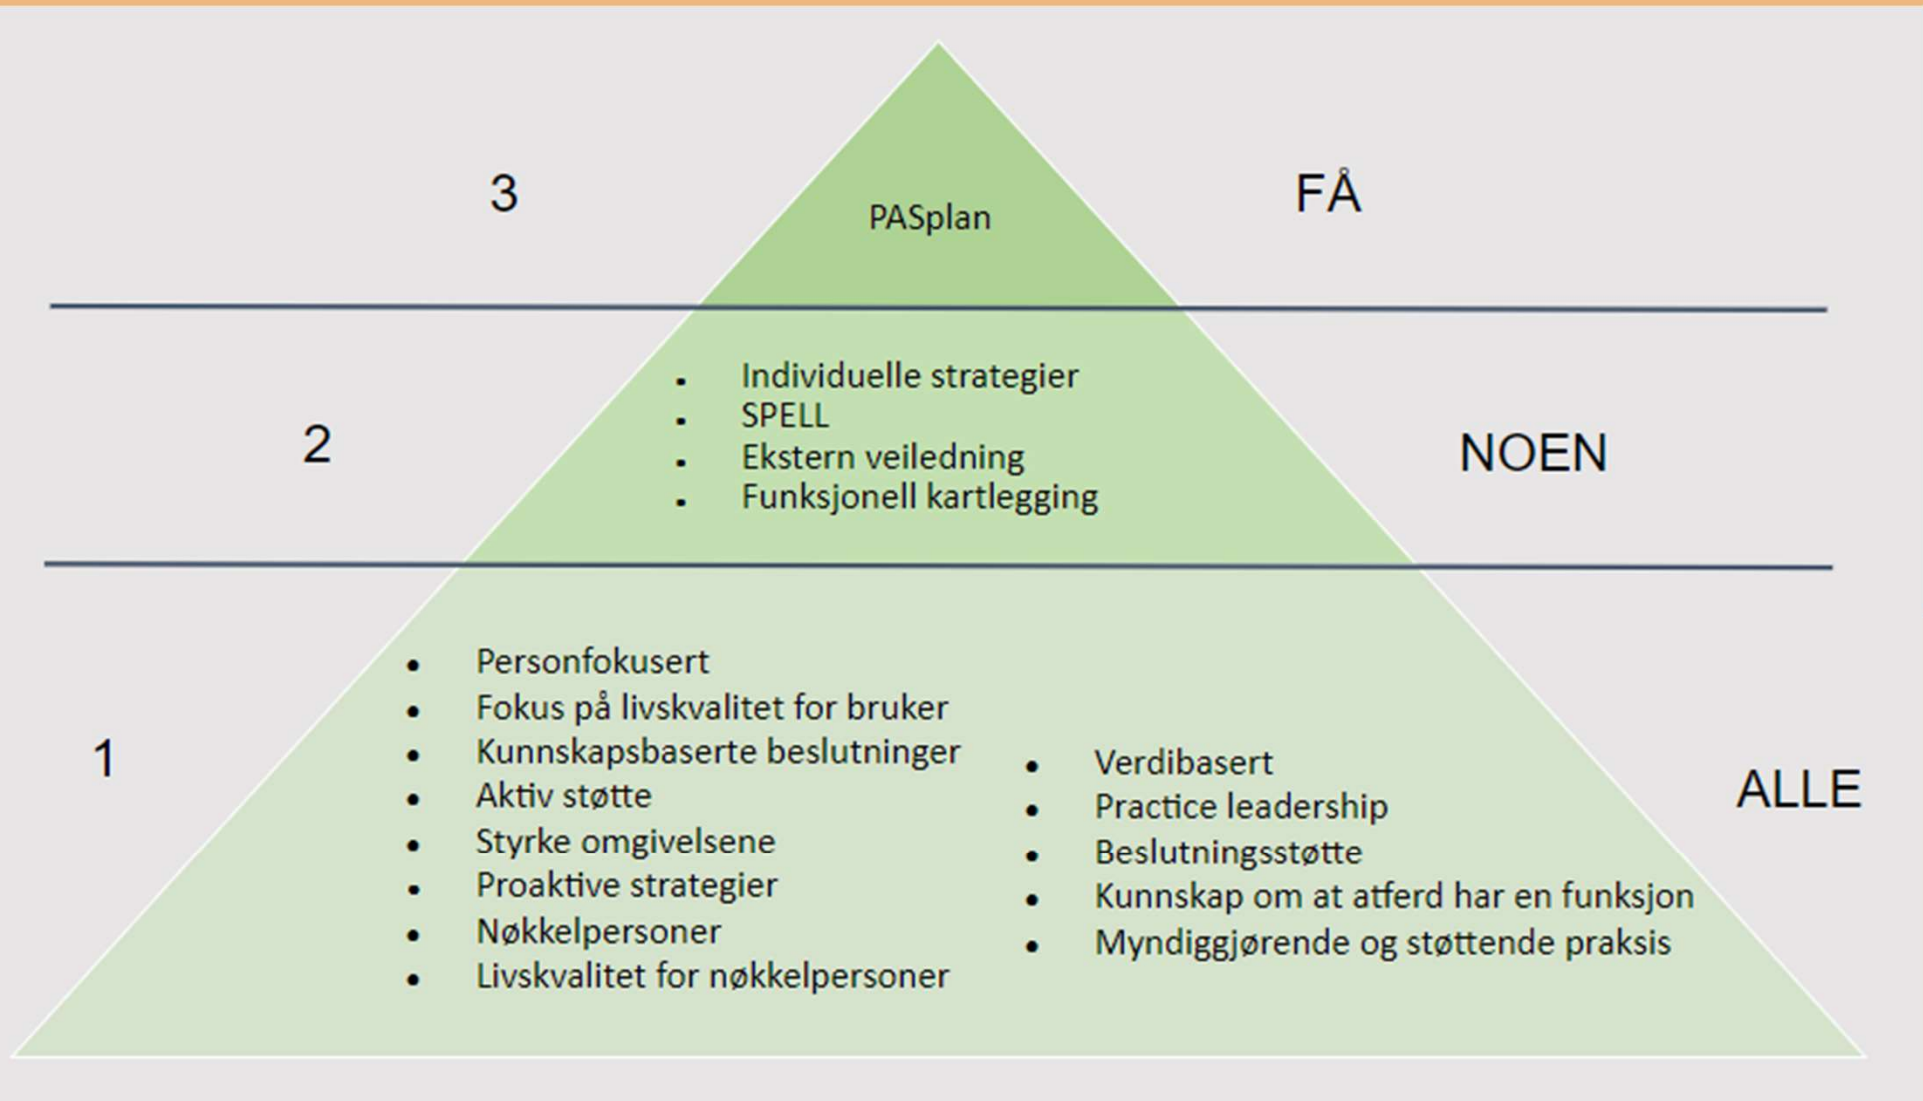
3

PASplan

FÅ

2

- Individuelle strategier
- SPELL
- Ekstern veiledning
- Funksjonell kartlegging

NOEN

1

- Personfokusert
- Fokus på livskvalitet for bruker
- Kunnskapsbaserte beslutninger
- Aktiv støtte
- Styrke omgivelsene
- Proaktive strategier
- Nøkkelpersoner
- Livskvalitet for nøkkelpersoner

- Verdibasert
- Practice leadership
- Beslutningsstøtte
- Kunnskap om at atferd har en funksjon
- Myndiggjørende og støttende praksis

ALLE